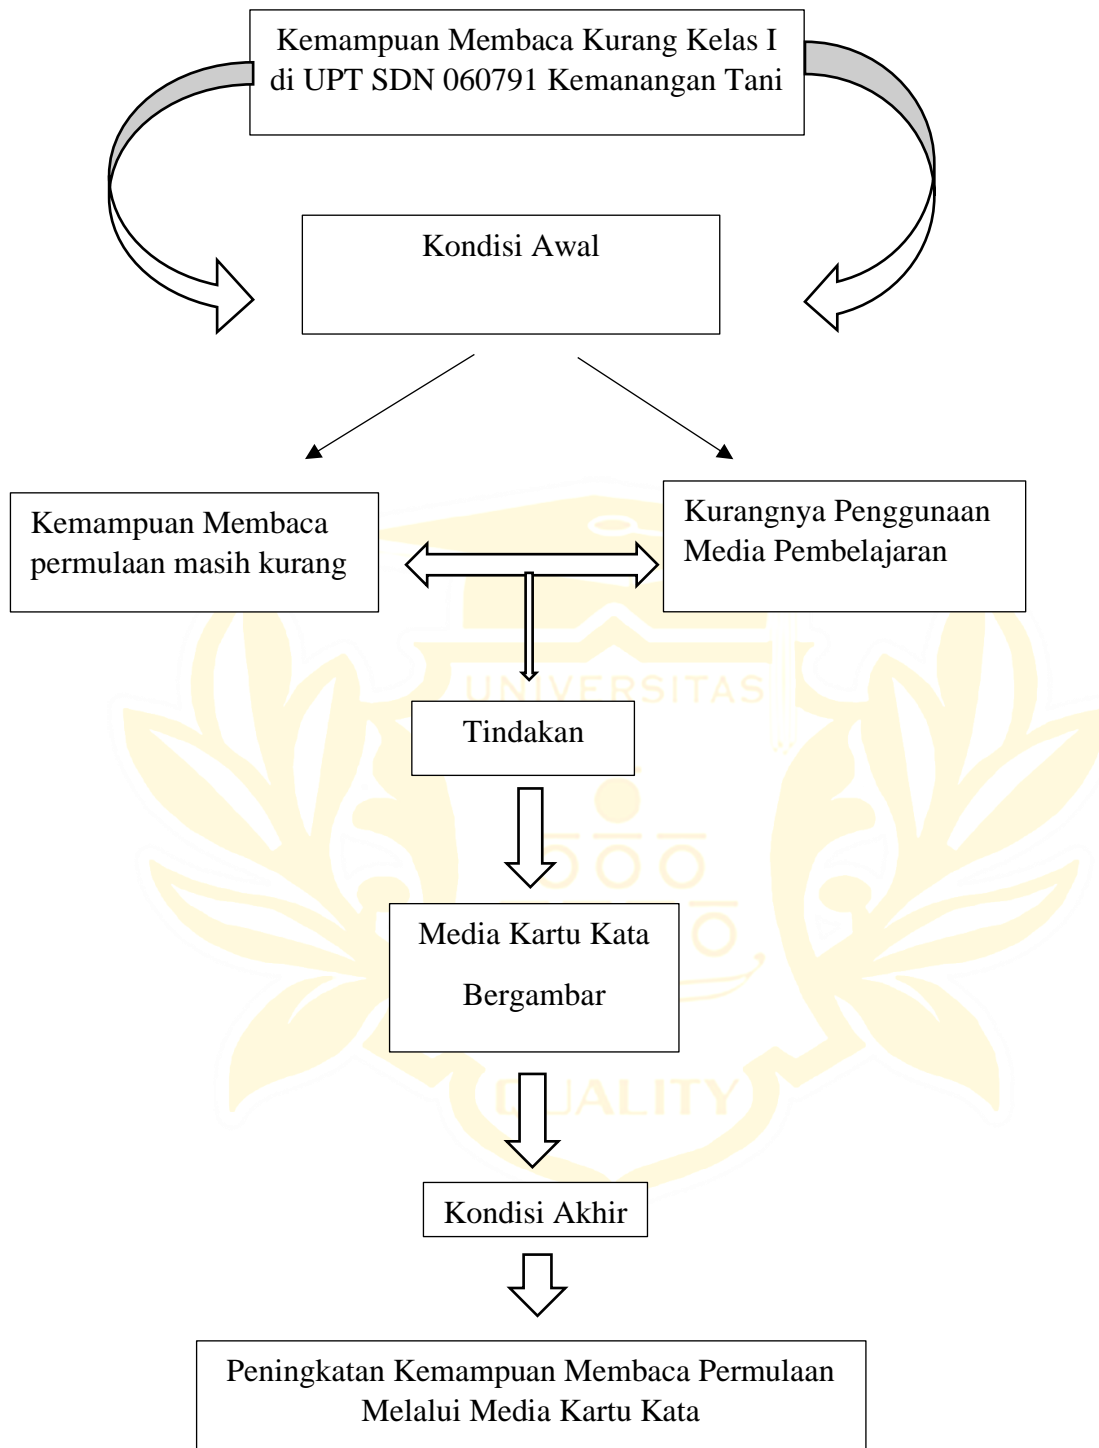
Kemampuan Membaca Kurang Kelas I di UPT SDN 060791 Kemanangan Tani

Kondisi Awal

Kemampuan Membaca permulaan masih kurang

Kurangnya Penggunaan Media Pembelajaran

UNIVERSITAS

Tindakan

Media Kartu Kata Bergambar

QUALITY

Kondisi Akhir

Peningkatan Kemampuan Membaca Permulaan Melalui Media Kartu Kata